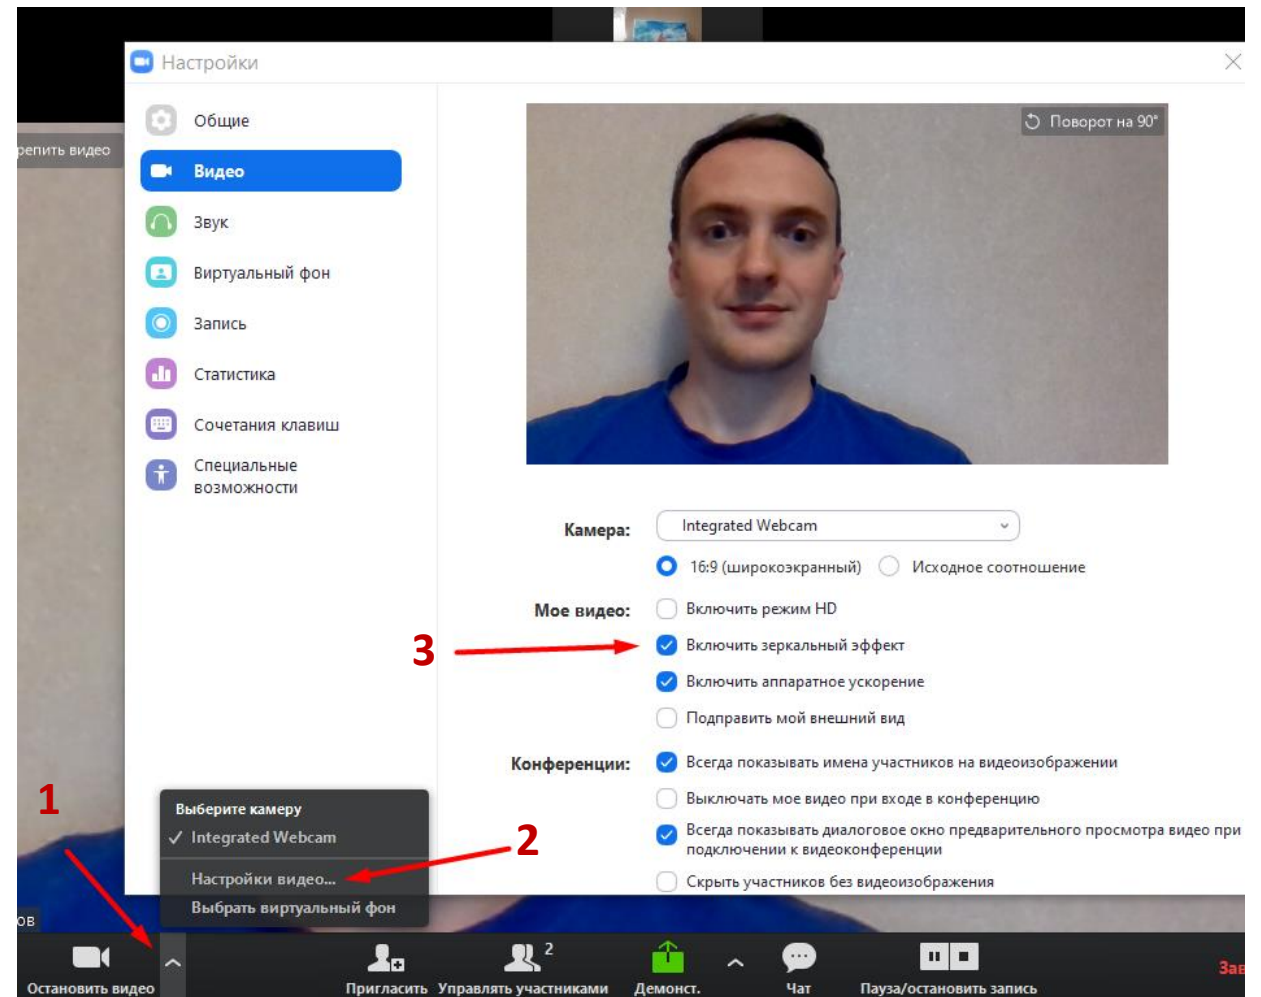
Настройки

репить видео

Общие

Видео

Звук

Виртуальный фон

Запись

Статистика

Сочетания клавиш

Специальные возможности

Поворот на 90°

Камера: Integrated Webcam

16:9 (широкоэкранный)

Исходное соотношение

Мое видео:

Включить режим HD

3

Включить зеркальный эффект

Включить аппаратное ускорение

Подправить мой внешний вид

Конференции:

Всегда показывать имена участников на видеоизображении

1

Выберите камеру

✓ Integrated Webcam

Выключать мое видео при входе в конференцию

2

Всегда показывать диалоговое окно предварительного просмотра видео при подключении к видеоконференции

Настройки видео...

Скрыть участников без видеоизображения

Выбрать виртуальный фон

ов

Остановить видео

Пригласить

2

Управлять участниками

Демонст.

Чат

Пауза/остановить запись

Зав